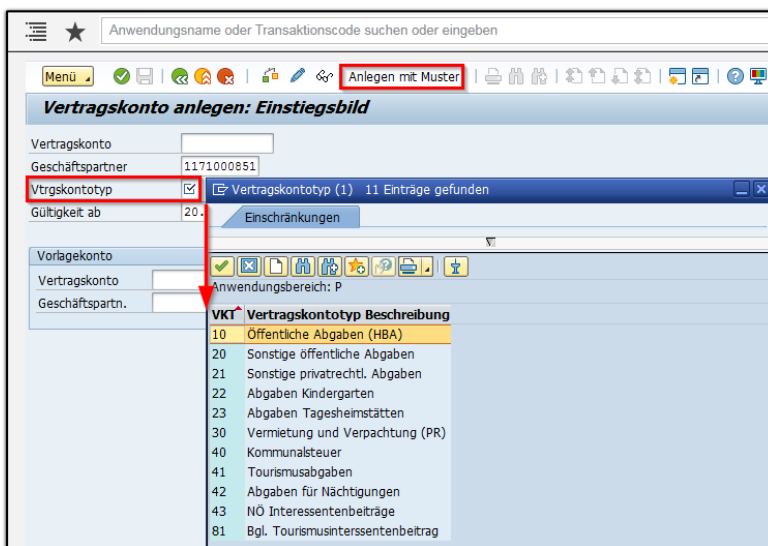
Anwendungsname oder Transaktionscode suchen oder eingeben

Menü

Anlegen mit Muster

Vertragskonto anlegen: Einstiegsbild

Vertragskonto
Geschäftspartner 1171000851
Vtrgskontotyp
Gültigkeit ab 20.

Vorlagekonto
Vertragskonto
Geschäftspartn.

Vertragskontotyp (1) 11 Einträge gefunden

Einschränkungen

Anwendungsbereich: P

| VKT | Vertragskontotyp Beschreibung |
|---|---|
| 10 | Öffentliche Abgaben (HBA) |
| 20 | Sonstige öffentliche Abgaben |
| 21 | Sonstige privatrechtl. Abgaben |
| 22 | Abgaben Kindergarten |
| 23 | Abgaben Tagesheimstätten |
| 30 | Vermietung und Verpachtung (PR) |
| 40 | Kommunalsteuer |
| 41 | Tourismusabgaben |
| 42 | Abgaben für Nächtigungen |
| 43 | NÖ Interessentenbeiträge |
| 81 | Bgl. Tourismusinterssentenbeitrag |